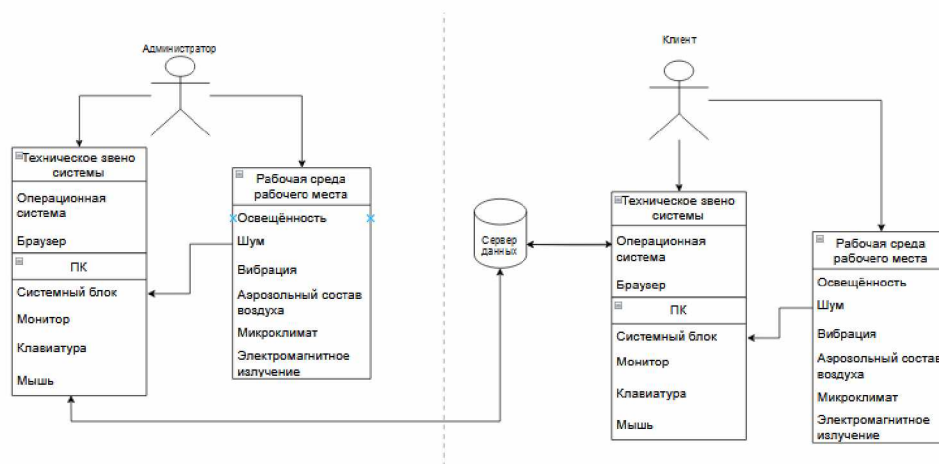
Администратор

Техническое звено системы

Операционная система

Браузер

ПК

Системный блок

Монитор

Клавиатура

Мышь

Рабочая среда рабочего места

Освещённость

Шум

Вибрация

Аэрозольный состав воздуха

Микроклимат

Электромагнитное излучение

Сервер данных

Клиент

Техническое звено системы

Операционная система

Браузер

ПК

Системный блок

Монитор

Клавиатура

Мышь

Рабочая среда рабочего места

Освещённость

Шум

Вибрация

Аэрозольный состав воздуха

Микроклимат

Электромагнитное излучение